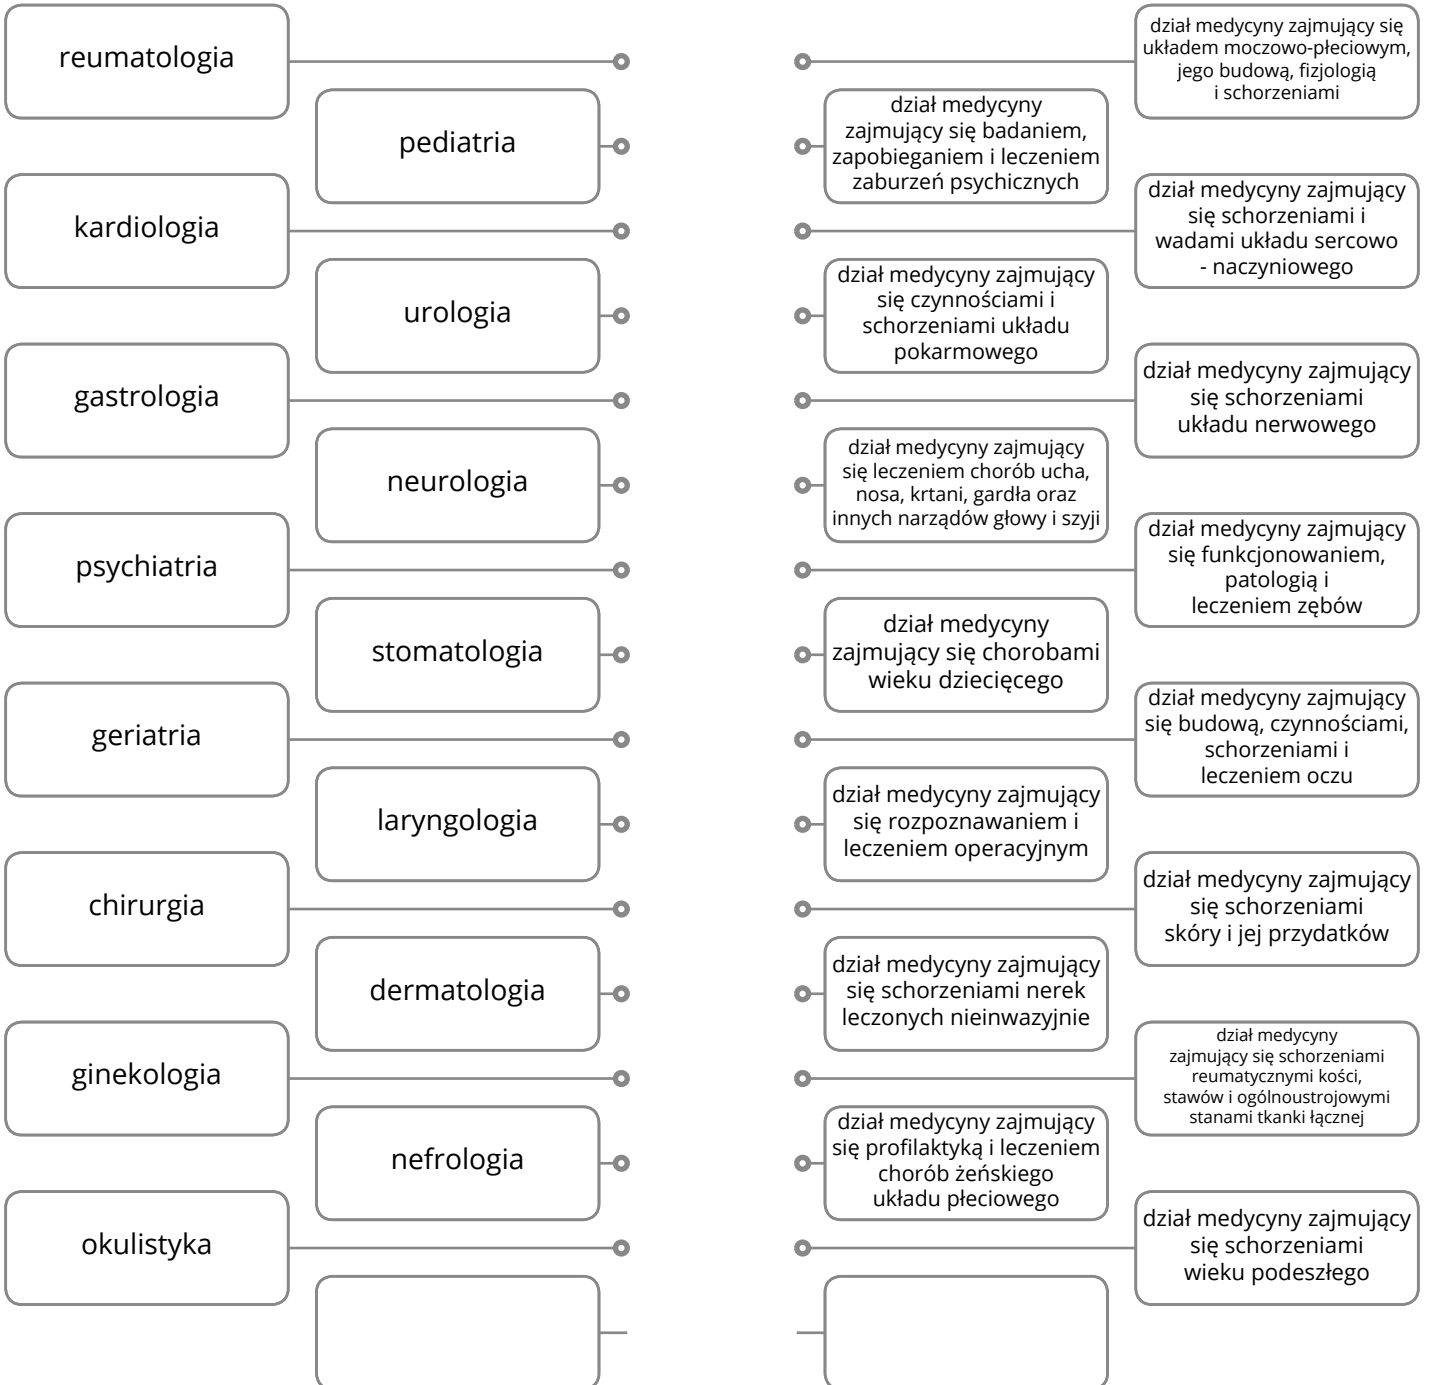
reumatologia

pediatria

kardiologia

urologia

gastrologia

neurologia

psychiatria

stomatologia

geriatria

laryngologia

chirurgia

dermatologia

ginekologia

nefrologia

okulistyka

dział medycyny zajmujący się układem moczowo-płciowym, jego budową, fizjologią i schorzeniami

dział medycyny zajmujący się badaniem, zapobieganiem i leczeniem zaburzeń psychicznych

dział medycyny zajmujący się schorzeniami i wadami układu sercowo - naczyniowego

dział medycyny zajmujący się czynnościami i schorzeniami układu pokarmowego

dział medycyny zajmujący się schorzeniami układu nerwowego

dział medycyny zajmujący się leczeniem chorób ucha, nosa, krtani, gardła oraz innych narządów głowy i szyji

dział medycyny zajmujący się funkcjonowaniem, patologią i leczeniem zębów

dział medycyny zajmujący się chorobami wieku dziecięcego

dział medycyny zajmujący się budową, czynnościami, schorzeniami i leczeniem oczu

dział medycyny zajmujący się rozpoznawaniem i leczeniem operacyjnym

dział medycyny zajmujący się schorzeniami skóry i jej przydatków

dział medycyny zajmujący się schorzeniami nerek leczonych nieinwazyjnie

dział medycyny zajmujący się schorzeniami reumatycznymi kości, stawów i ogólnoustrojowymi stanami tkanki łącznej

dział medycyny zajmujący się profilaktyką i leczeniem chorób żeńskiego układu płciowego

dział medycyny zajmujący się schorzeniami wieku podeszłego